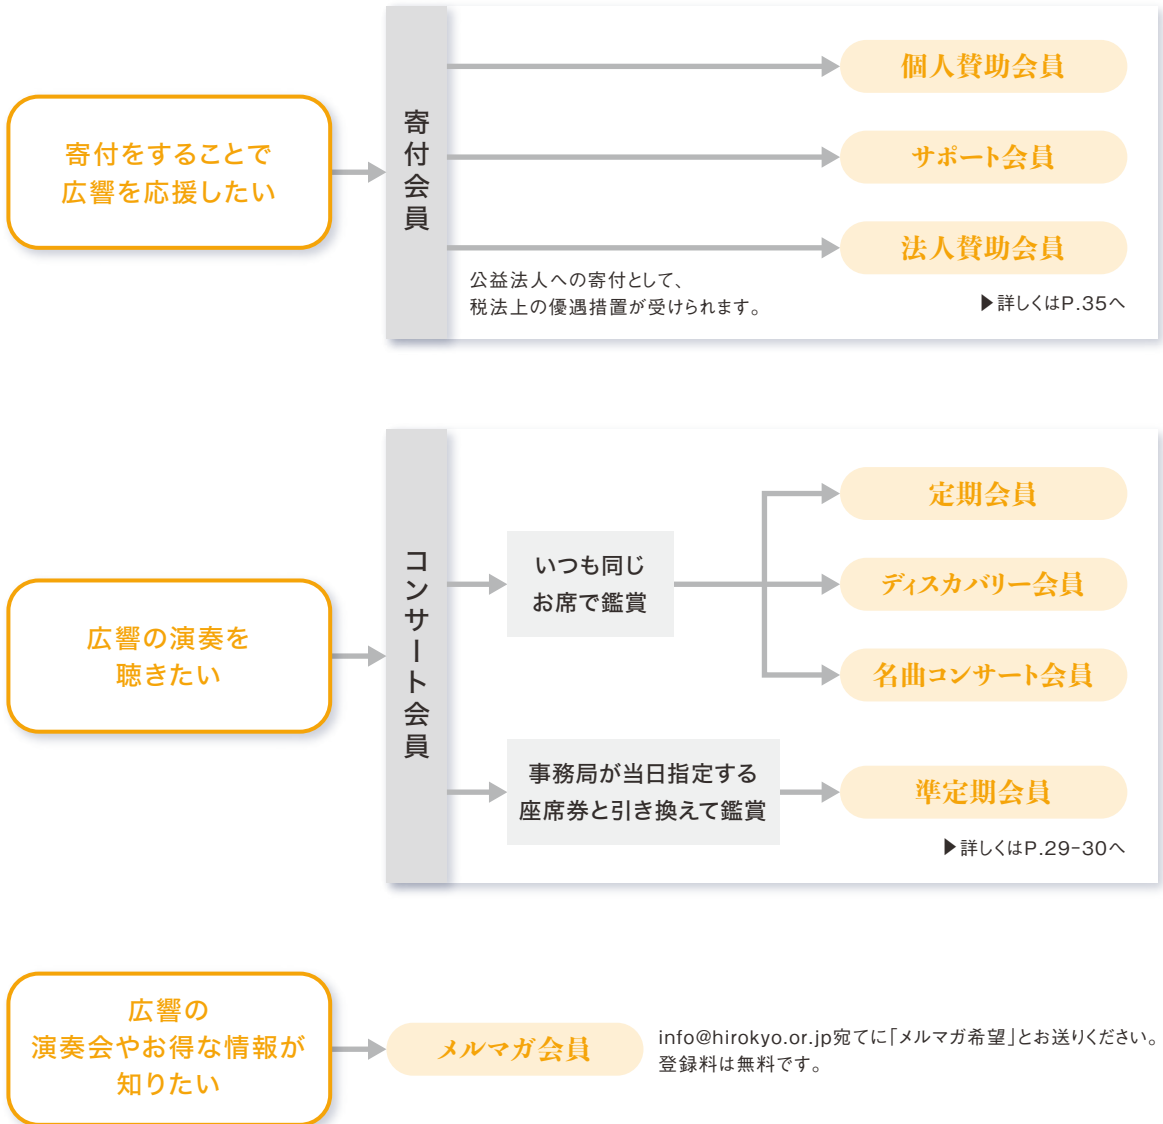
寄付をすることで
広響を応援したい

寄付会員

個人賛助会員

サポート会員

法人賛助会員

公益法人への寄付として、
税法上の優遇措置が受けられます。

▶詳しくはP.35へ

広響の演奏を
聴きたい

コンサート会員

いつも同じ
お席で鑑賞

定期会員

ディスカバリー会員

名曲コンサート会員

事務局が当日指定する
座席券と引き換えて鑑賞

準定期会員

▶詳しくはP.29-30へ

広響の
演奏会やお得な情報が
知りたい

メルマガ会員

info@hirokyo.or.jp宛てに「メルマガ希望」とお送りください。
登録料は無料です。